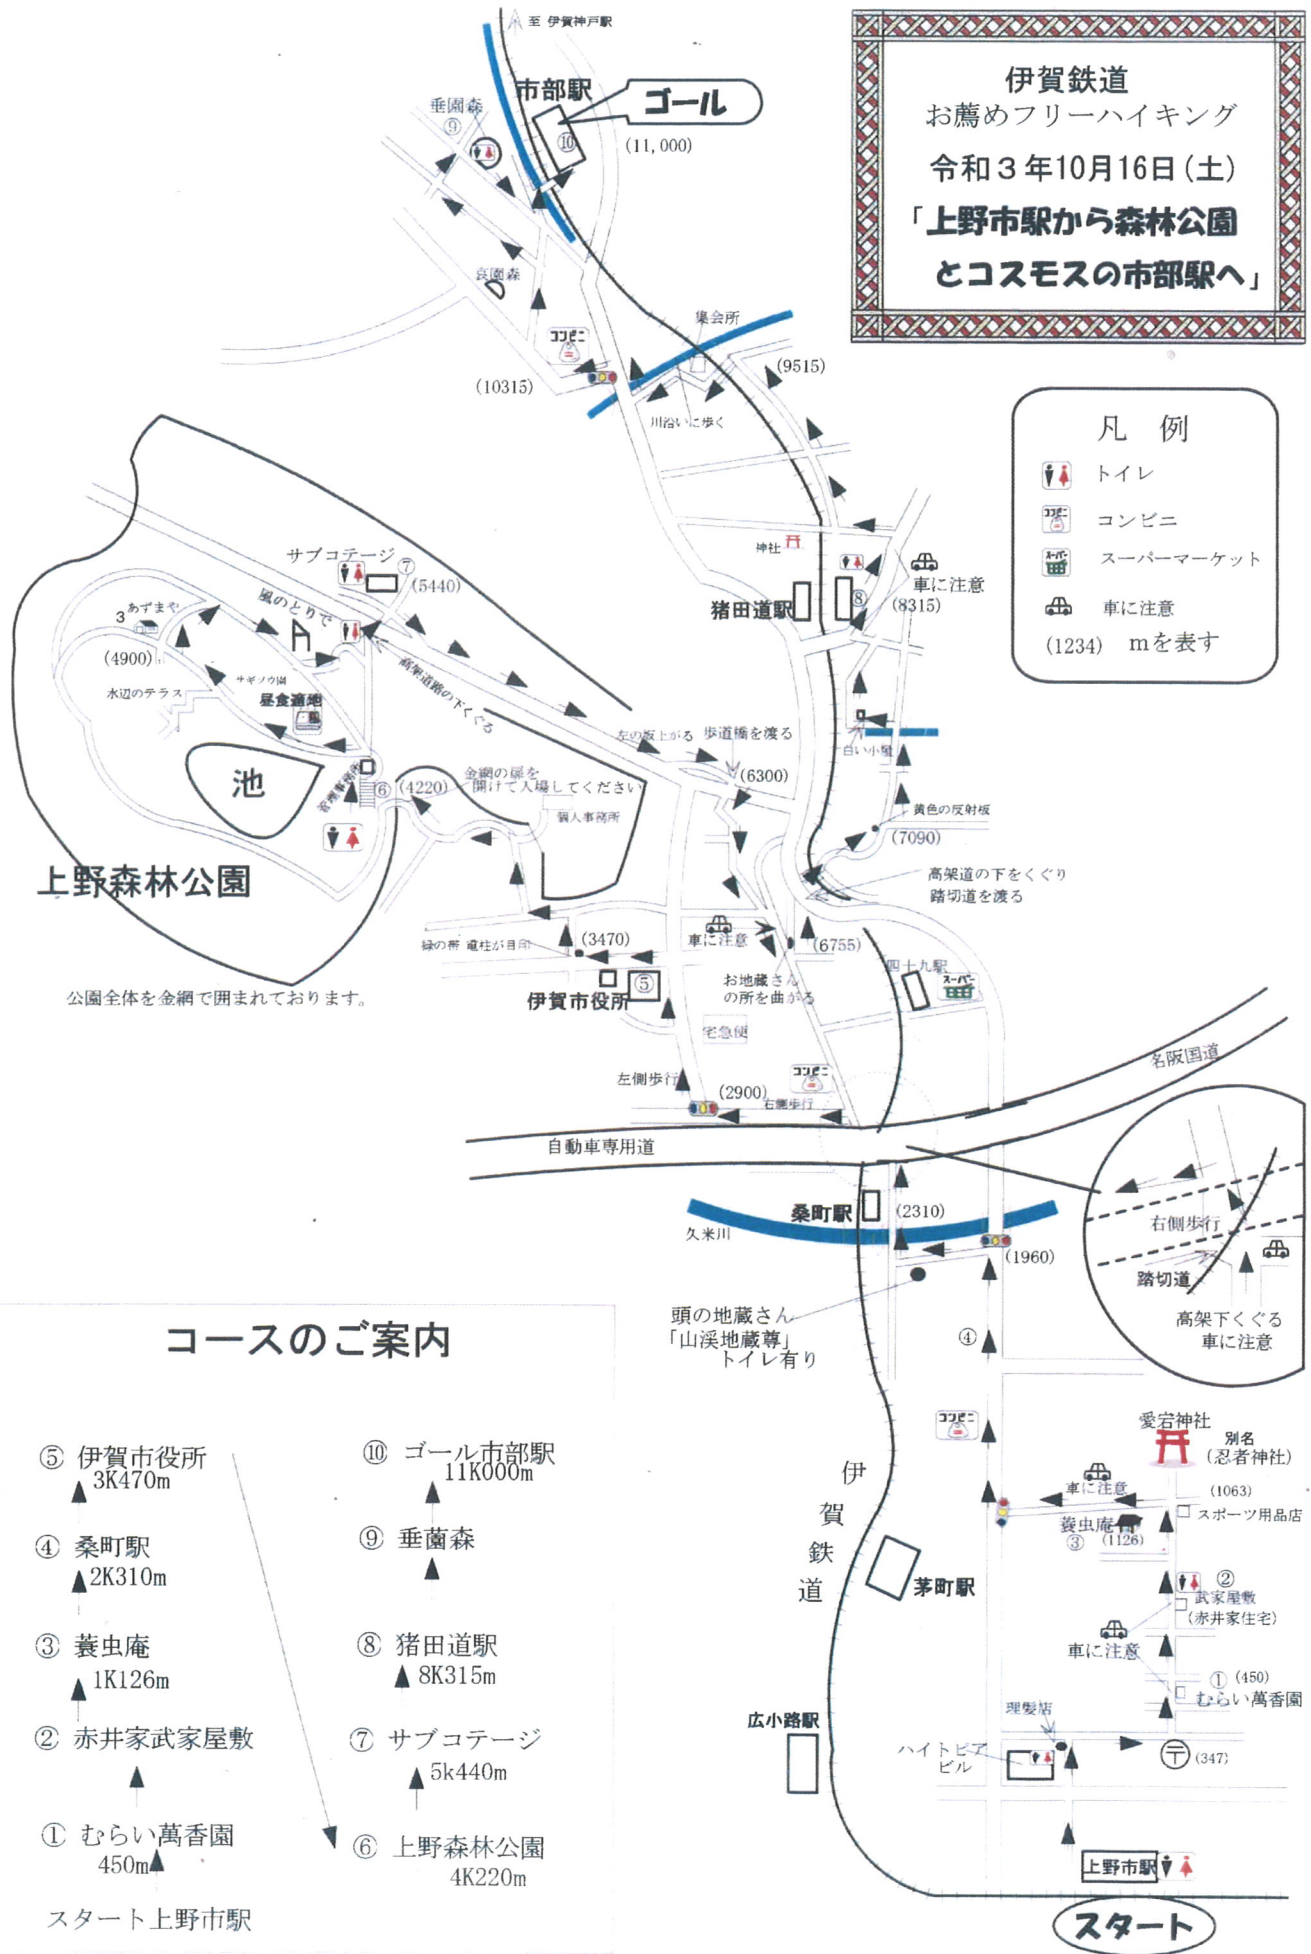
伊賀鉄道
お薦めフリーハイキング
令和３年10月16日（土）
「上野市駅から森林公園
とコスモスの市部駅へ」

凡　例
トイレ
コンビニ
スーパーマーケット
車に注意
(1234)　mを表す

至 伊賀神戸駅
市部駅
ゴール
(11,000)
垂園森
⑨
⑩
良園森
コンビニ
集会所
(10315)
(9515)
川沿いに歩く
神社
猪田道駅
⑧
(8315)
車に注意
サブコテージ
⑦
(5440)
３ あずまや
風のとりで
(4900)
サギソウ園
水辺のテラス
昼食適地
池
管理事務所
⑥
(4220)
金網の扉を開けて入場してください
個人事務所
高架道路の下をくぐる
左の坂上がる
歩道橋を渡る
(6300)
白い小屋
黄色の反射板
(7090)
高架道の下をくぐり
踏切道を渡る
上野森林公園
公園全体を金網で囲まれております。
緑の柵 竜柱が目印
(3470)
車に注意
(6755)
四十九駅
スーパー
お地蔵さんの所を曲がる
伊賀市役所
⑤
宅急便
左側歩行
コンビニ
(2900)
右側歩行
名阪国道
自動車専用道
桑町駅
(2310)
久米川
(1960)
右側歩行
踏切道
高架下くぐる
車に注意
頭の地蔵さん
「山渓地蔵尊」
トイレ有り
④
コンビニ
愛宕神社
別名
（忍者神社）
車に注意
(1063)
スポーツ用品店
伊賀鉄道
蓑虫庵
③
(1126)
茅町駅
②
武家屋敷
（赤井家住宅）
車に注意
① (450)
むらい萬香園
理髪店
広小路駅
ハイトピアビル
(347)
上野市駅
スタート

コースのご案内
⑤ 伊賀市役所
3K470m
④ 桑町駅
2K310m
③ 蓑虫庵
1K126m
② 赤井家武家屋敷
① むらい萬香園
450m
スタート上野市駅
⑩ ゴール市部駅
11K000m
⑨ 垂園森
⑧ 猪田道駅
8K315m
⑦ サブコテージ
5k440m
⑥ 上野森林公園
4K220m